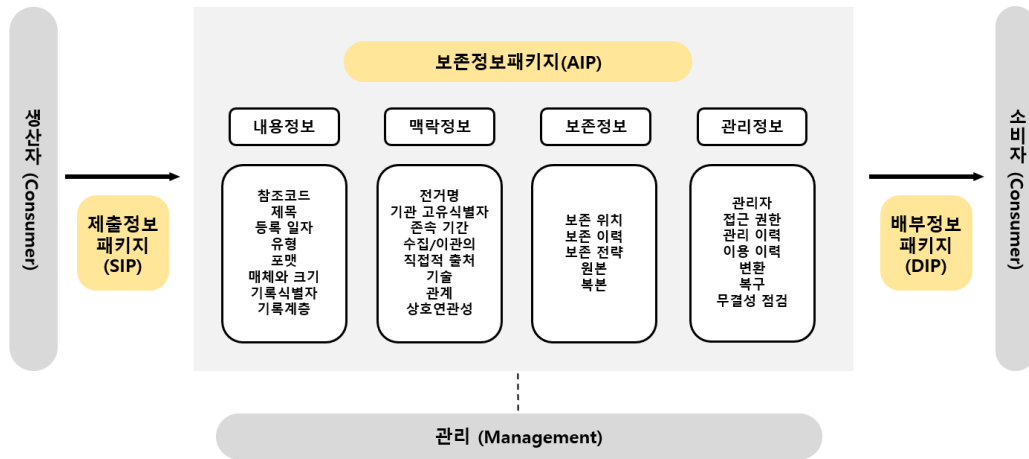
생산자 (Consumer)

제출정보 패키지 (SIP)

보존정보패키지(AIP)

내용정보

참조코드
제목
등록 일자
유형
포맷
매체와 크기
기록식별자
기록계층

맥락정보

전거명
기관 고유식별자
존속 기간
수집/이관의
직접적 출처
기술
관계
상호연관성

보존정보

보존 위치
보존 이력
보존 전략
원본
복본

관리정보

관리자
접근 권한
관리 이력
이용 이력
변환
복구
무결성 점검

배부정보 패키지 (DIP)

소비자 (Consumer)

관리 (Management)